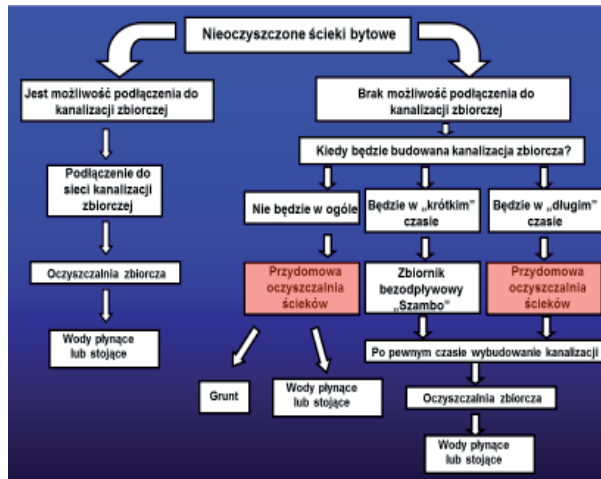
Nieoczyszczone ścieki bytowe

Jest możliwość podłączenia do kanalizacji zbiorczej

Podłączenie do sieci kanalizacji zbiorczej

Oczyszczalnia zbiorcza

Wody płynące lub stojące

Brak możliwość podłączenia do kanalizacji zbiorczej

Kiedy będzie budowana kanalizacja zbiorcza?

Nie będzie w ogóle

Przydomowa oczyszczalnia ścieków

Grunt

Wody płynące lub stojące

Będzie w „krótkim" czasie

Zbiornik bezodpływowy „Szambo"

Będzie w „długim" czasie

Przydomowa oczyszczalnia ścieków

Po pewnym czasie wybudowanie kanalizacji

Oczyszczalnia zbiorcza

Wody płynące lub stojące